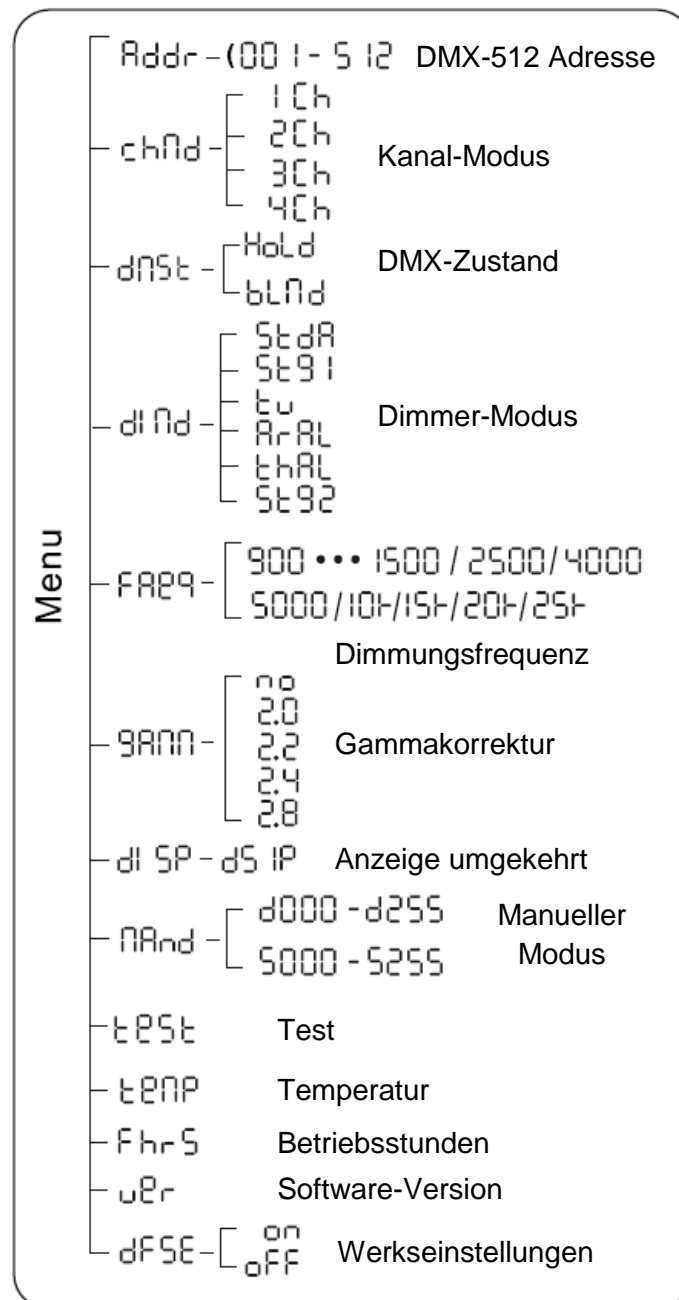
Menu

Addr - (001 - 512 DMX-512 Adresse

chMd - 1Ch 2Ch 3Ch 4Ch Kanal-Modus

dMSt - HoLd bLMd DMX-Zustand

dIMd - StdA St91 tu ArAL thAL St92 Dimmer-Modus

FAEq - 900 ••• 1500 / 2500 / 4000 5000 / 10K / 15K / 20K / 25K Dimmungsfrequenz

gAMM - no 2.0 2.2 2.4 2.8 Gammakorrektur

dISP - dSIP Anzeige umgekehrt

MAnd - d000 - d255 S000 - S255 Manueller Modus

tESt Test

tEMP Temperatur

FhrS Betriebsstunden

uEr Software-Version

dFSE - on oFF Werkseinstellungen